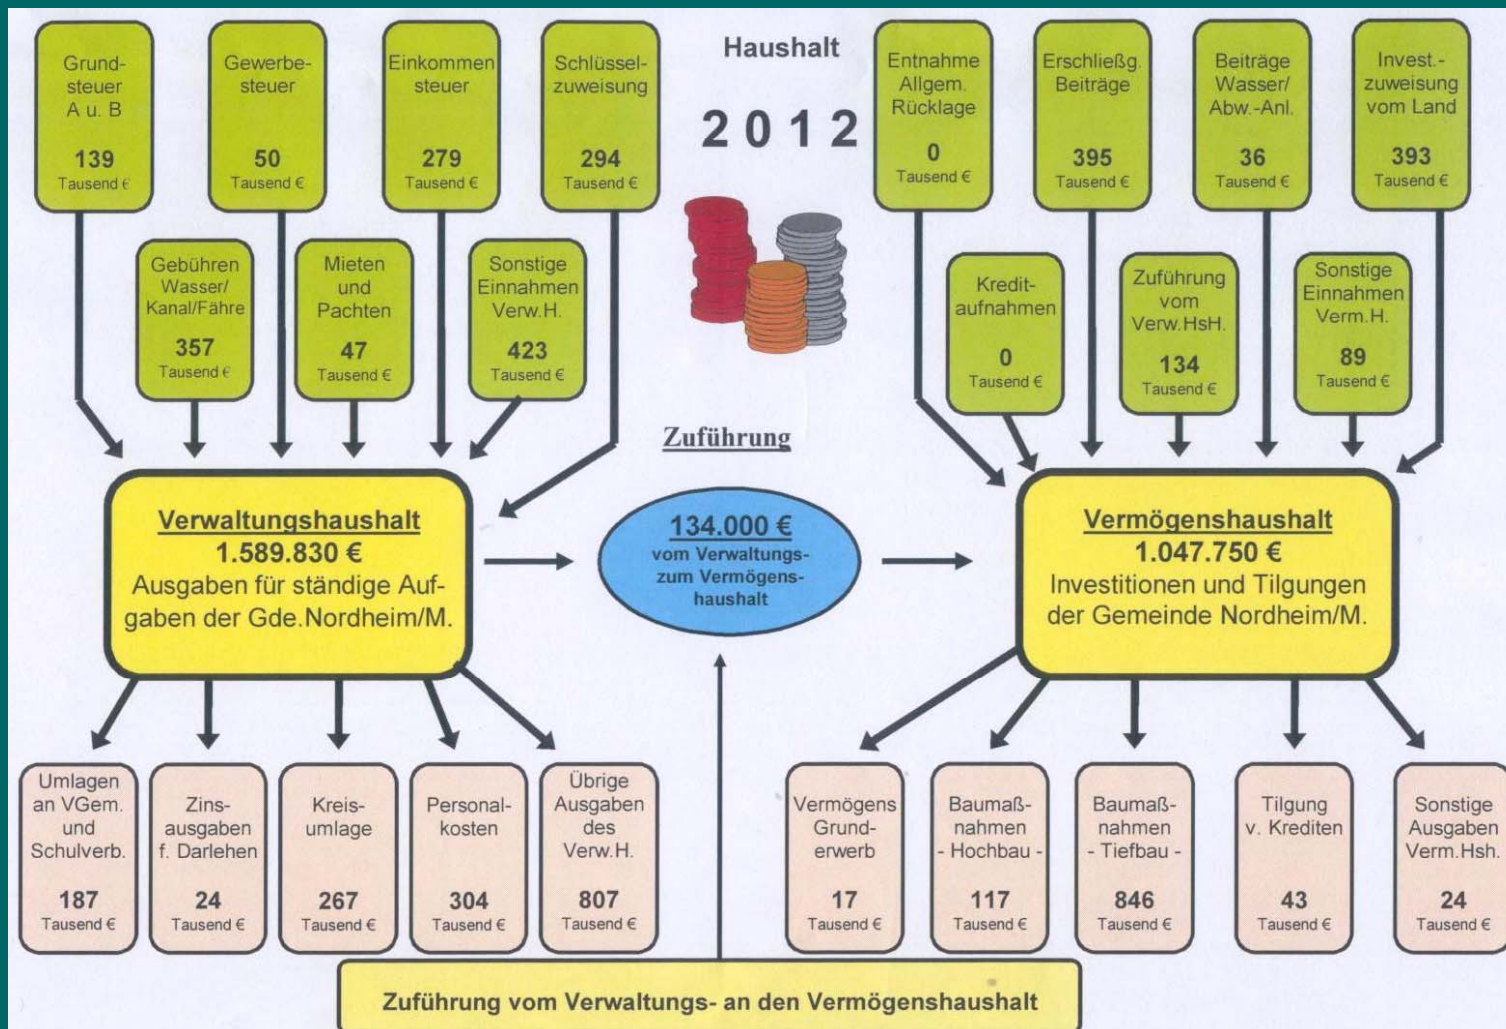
Grundsteuer A u. B
139
Tausend €

Gewerbesteuer
50
Tausend €

Einkommen steuer
279
Tausend €

Schlüsselzuweisung
294
Tausend €

Haushalt

2 0 1 2

Entnahme Allgem. Rücklage
0
Tausend €

Erschließg. Beiträge
395
Tausend €

Beiträge Wasser/ Abw.-Anl.
36
Tausend €

Invest.-zuweisung vom Land
393
Tausend €

Gebühren Wasser/ Kanal/Fähre
357
Tausend €

Mieten und Pachten
47
Tausend €

Sonstige Einnahmen Verw.H.
423
Tausend €

Kreditaufnahmen
0
Tausend €

Zuführung vom Verw.HsH.
134
Tausend €

Sonstige Einnahmen Verm.H.
89
Tausend €

Zuführung

Verwaltungshaushalt
1.589.830 €
Ausgaben für ständige Aufgaben der Gde.Nordheim/M.

134.000 €
vom Verwaltungs- zum Vermögenshaushalt

Vermögenshaushalt
1.047.750 €
Investitionen und Tilgungen der Gemeinde Nordheim/M.

Umlagen an VGem. und Schulverb.
187
Tausend €

Zinsausgaben f. Darlehen
24
Tausend €

Kreisumlage
267
Tausend €

Personalkosten
304
Tausend €

Übrige Ausgaben des Verw.H.
807
Tausend €

Vermögens Grunderwerb
17
Tausend €

Baumaßnahmen - Hochbau -
117
Tausend €

Baumaßnahmen - Tiefbau -
846
Tausend €

Tilgung v. Krediten
43
Tausend €

Sonstige Ausgaben Verm.Hsh.
24
Tausend €

Zuführung vom Verwaltungs- an den Vermögenshaushalt